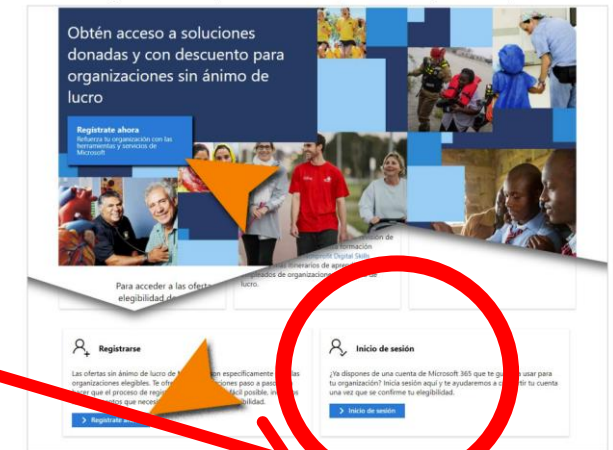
Obtén acceso a soluciones donadas y con descuento para organizaciones sin ánimo de lucro

Regístrate ahora
Refuerza tu organización con las herramientas y servicios de Microsoft

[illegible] de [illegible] formación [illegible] Microsoft Digital Skills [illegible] itinerarios de aprendizaje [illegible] pleados de organizaciones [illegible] lucro.

Para acceder a las ofertas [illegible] elegibilidad d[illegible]

Registrarse

Las ofertas sin ánimo de lucro de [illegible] son específicamente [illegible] organizaciones elegibles. Te ofre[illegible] ciones paso a paso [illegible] que el proceso de regi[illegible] fácil posible, in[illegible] tos que neces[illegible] ibilidad.

Regístrate a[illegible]

Inicio de sesión

¿Ya dispones de una cuenta de Microsoft 365 que te gu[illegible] usar para tu organización? Inicia sesión aquí y te ayudaremos a c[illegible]tir tu cuenta una vez que se confirme tu elegibilidad.

Inicio de sesión